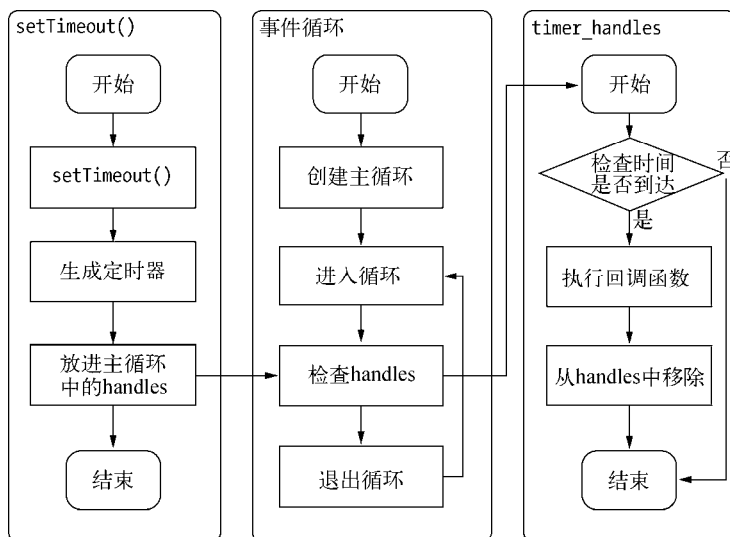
setTimeout()

开始

setTimeout()

生成定时器

放进主循环中的handles

结束

事件循环

开始

创建主循环

进入循环

检查handles

退出循环

timer_handles

开始

检查时间是否到达

否

是

执行回调函数

从handles中移除

结束